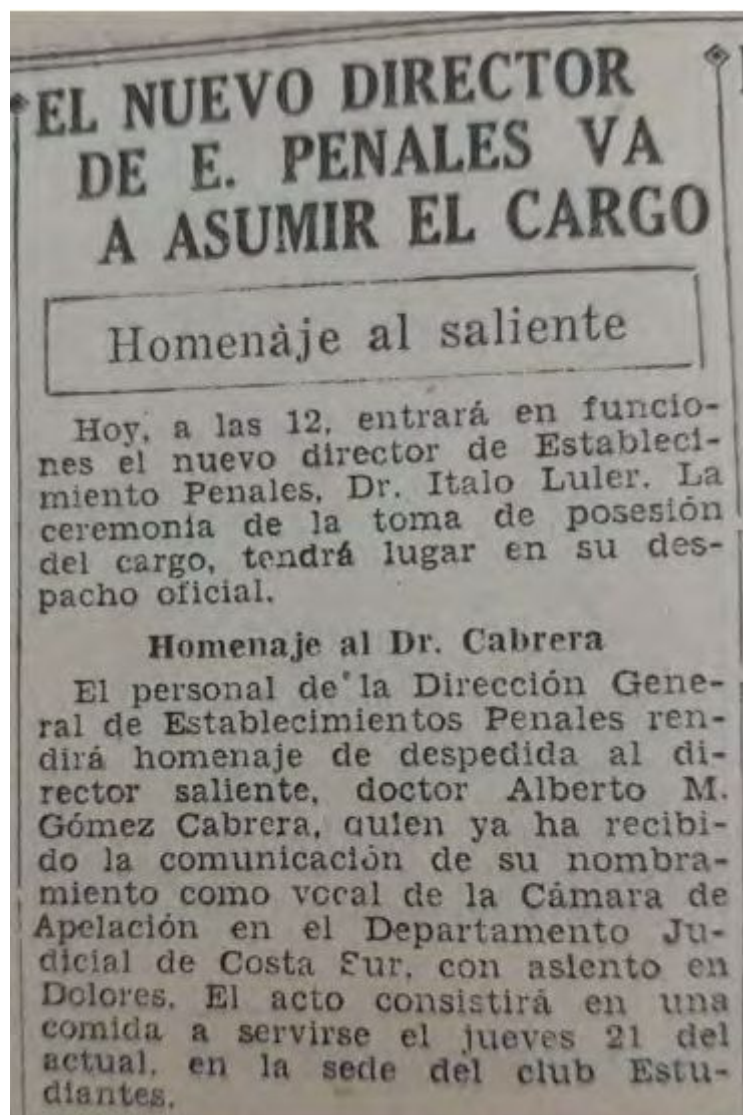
EL NUEVO DIRECTOR DE E. PENALES VA A ASUMIR EL CARGO

Homenàje al saliente

Hoy, a las 12, entrará en funciones el nuevo director de Establecimiento Penales, Dr. Italo Luler. La ceremonia de la toma de posesión del cargo, tendrá lugar en su despacho oficial.

Homenaje al Dr. Cabrera

El personal de la Dirección General de Establecimientos Penales rendirá homenaje de despedida al director saliente, doctor Alberto M. Gómez Cabrera, quien ya ha recibido la comunicación de su nombramiento como vocal de la Cámara de Apelación en el Departamento Judicial de Costa Sur, con asiento en Dolores. El acto consistirá en una comida a servirse el jueves 21 del actual, en la sede del club Estudiantes.